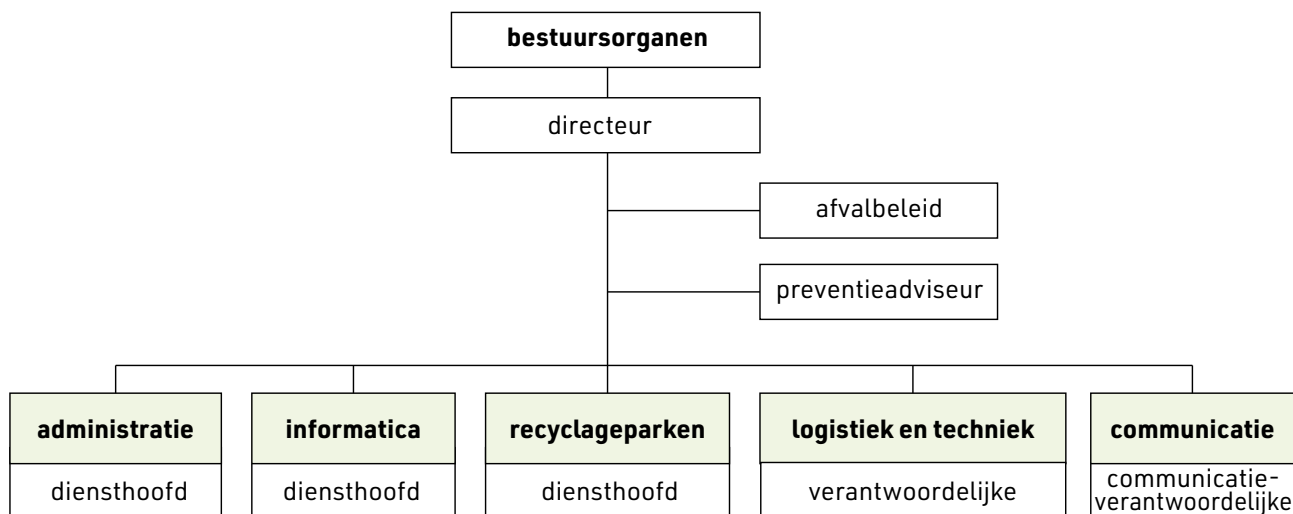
bestuursorganen

directeur

afvalbeleid

preventieadviseur

administratie
diensthoofd

informatica
diensthoofd

recyclageparken
diensthoofd

logistiek en techniek
verantwoordelijke

communicatie
communicatieverantwoordelijke